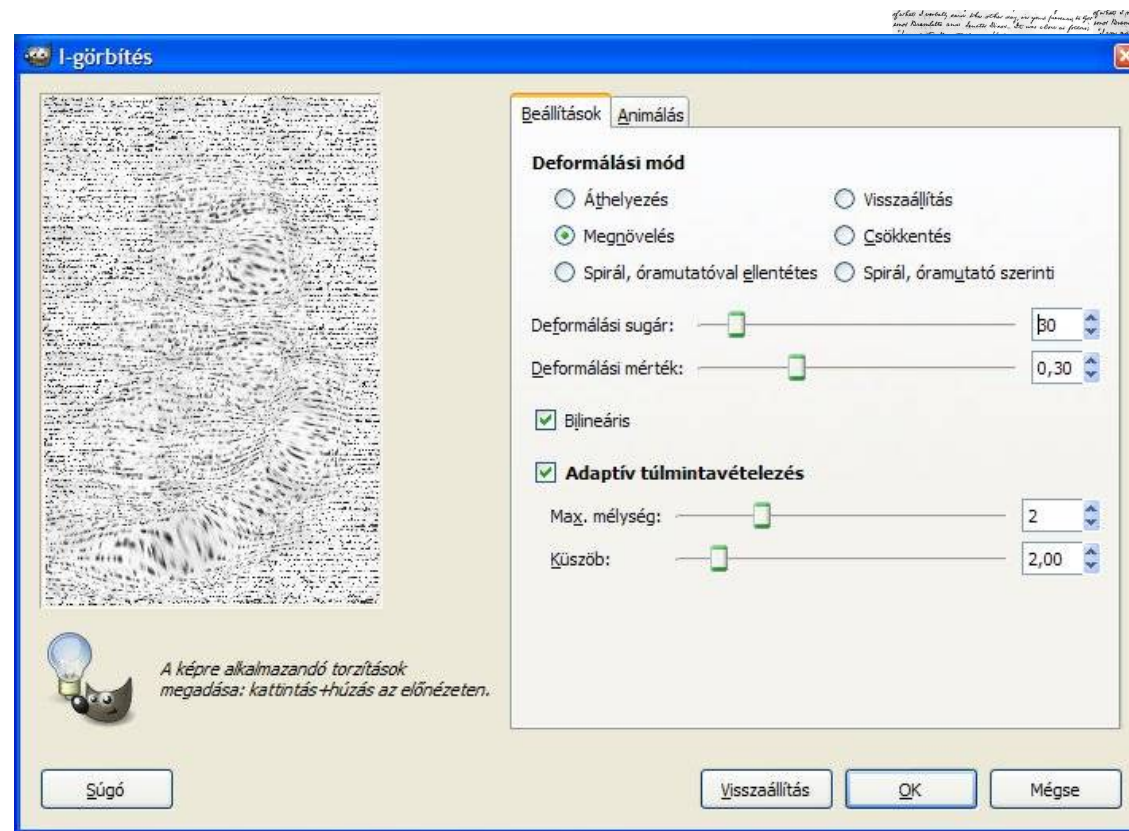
I-görbítés

Beállítások | Animálás

Deformálási mód

Áthelyezés
Visszaállítás
Megnövelés
Csökkentés
Spirál, óramutatóval ellentétes
Spirál, óramutató szerinti

Deformálási sugár: 30
Deformálási mérték: 0,30

Bilineáris

Adaptív túlmintavételezés

Max. mélység: 2
Küszöb: 2,00

A képre alkalmazandó torzítások megadása: kattintás+húzás az előnézeten.

Súgó
Visszaállítás
OK
Mégse